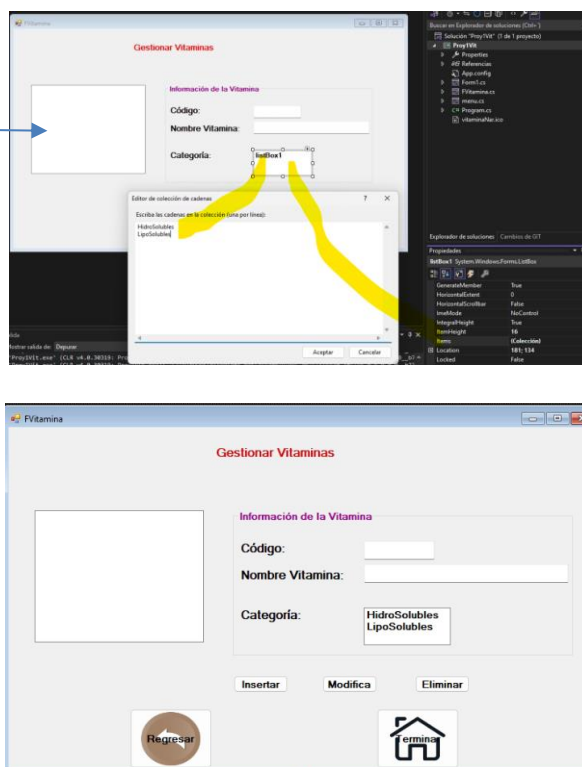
FVitamina

Gestionar Vitaminas

Información de la Vitamina

Código:

Nombre Vitamina:

Categoría:

listBox1

Editor de colección de cadenas

?

Escriba las cadenas en la colección (una por línea):

HidroSolubles
LipoSolubles

Aceptar

Cancelar

Buscar en Explorador de soluciones (Ctrl+´)

Solución "ProyTVit" (1 de 1 proyecto)

ProyTVit

Properties

Referencias

App.config

Form1.cs

FVitamina.cs

menu.cs

Program.cs

vitaminaNar.ico

Explorador de soluciones

Cambios de GIT

Propiedades

listBox1 System.Windows.Forms.ListBox

| GenerateMember | True |
|---|---|
| HorizontalExtent | 0 |
| HorizontalScrollbar | False |
| ImeMode | NoControl |
| IntegralHeight | True |
| ItemHeight | 16 |
| Items | (Colección) |
| Location | 181; 134 |
| Locked | False |

Mostrar salida de: Depurar

'ProyTVit.exe' (CLR v4.0.30319: Pro

FVitamina

Gestionar Vitaminas

Información de la Vitamina

Código:

Nombre Vitamina:

Categoría:

HidroSolubles
LipoSolubles

Insertar

Modifica

Eliminar

Regresar

Termina